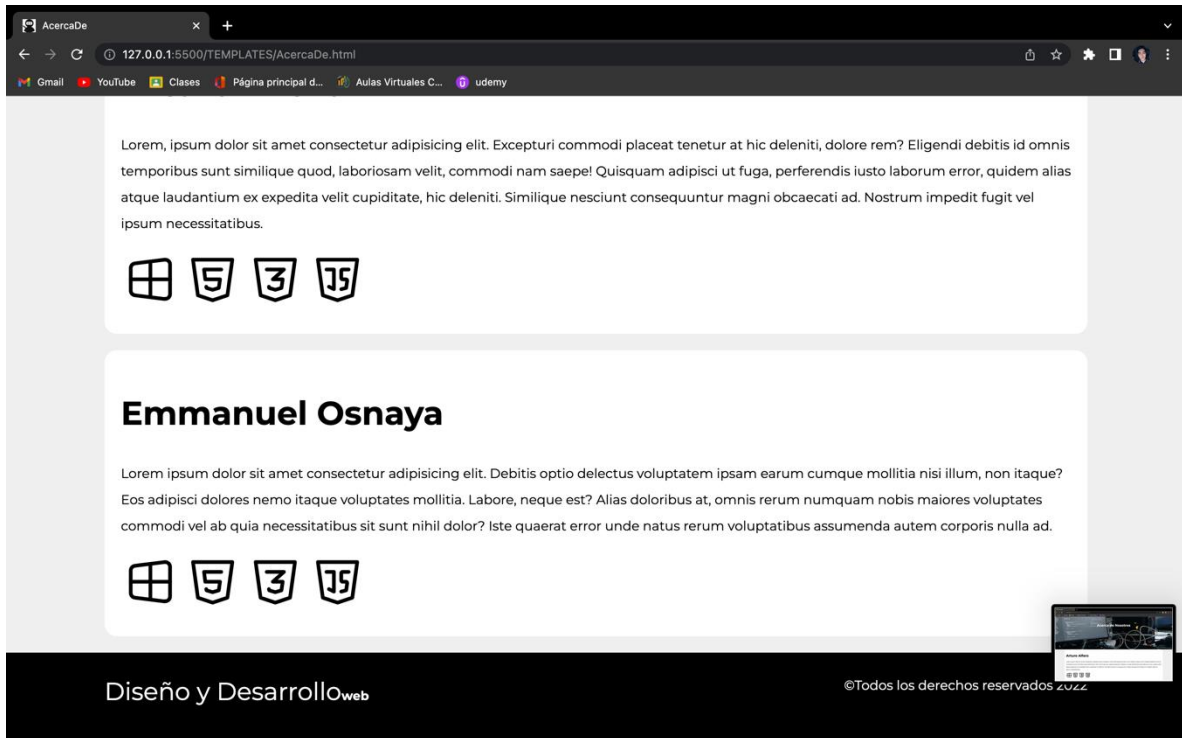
AcercaDe

127.0.0.1:5500/TEMPLATES/AcercaDe.html

Gmail YouTube Clases Página principal d... Aulas Virtuales C... udemy

Lorem, ipsum dolor sit amet consectetur adipisicing elit. Excepturi commodi placeat tenetur at hic deleniti, dolore rem? Eligendi debitis id omnis temporibus sunt similique quod, laboriosam velit, commodi nam saepe! Quisquam adipisci ut fuga, perferendis iusto laborum error, quidem alias atque laudantium ex expedita velit cupiditate, hic deleniti. Similique nesciunt consequuntur magni obcaecati ad. Nostrum impedit fugit vel ipsum necessitatibus.

Emmanuel Osnaya

Lorem ipsum dolor sit amet consectetur adipisicing elit. Debitis optio delectus voluptatem ipsam earum cumque mollitia nisi illum, non itaque? Eos adipisci dolores nemo itaque voluptates mollitia. Labore, neque est? Alias doloribus at, omnis rerum numquam nobis maiores voluptates commodi vel ab quia necessitatibus sit sunt nihil dolor? Iste quaerat error unde natus rerum voluptatibus assumenda autem corporis nulla ad.

Diseño y Desarrolloweb

©Todos los derechos reservados 2022